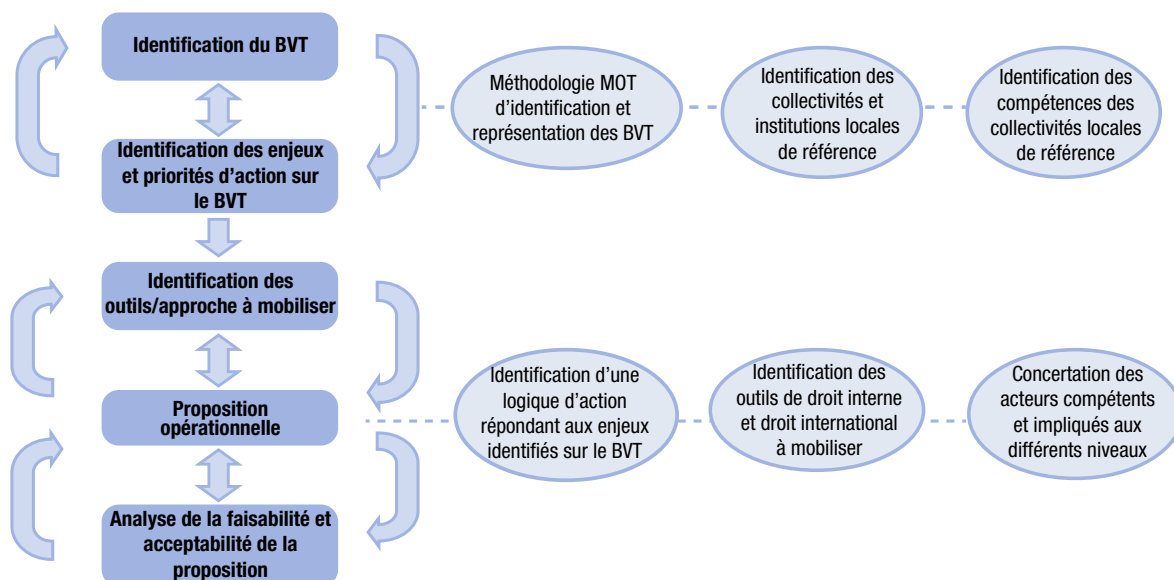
Identification du BVT

Identification des enjeux et priorités d'action sur le BVT

Méthodologie MOT d'identification et représentation des BVT

Identification des collectivités et institutions locales de référence

Identification des compétences des collectivités locales de référence

Identification des outils/approche à mobiliser

Proposition opérationnelle

Analyse de la faisabilité et acceptabilité de la proposition

Identification d'une logique d'action répondant aux enjeux identifiés sur le BVT

Identification des outils de droit interne et droit international à mobiliser

Concertation des acteurs compétents et impliqués aux différents niveaux